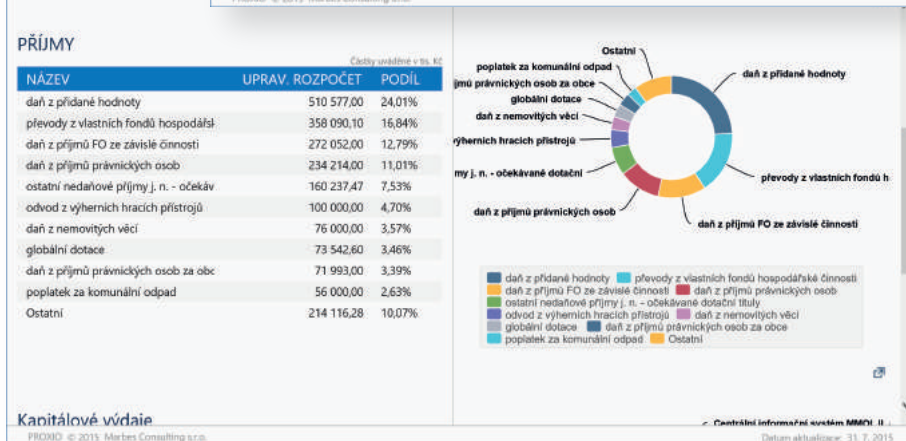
PŘÍJMY

Částky uváděné v tis. Kč

| NÁZEV | UPRAV. ROZPOČET | PODÍL |
|---|---|---|
| daň z přidané hodnoty | 510 577,00 | 24,01% |
| převody z vlastních fondů hospodářsk | 358 090,10 | 16,84% |
| daň z příjmů FO ze závislé činnosti | 272 052,00 | 12,79% |
| daň z příjmů právnických osob | 234 214,00 | 11,01% |
| ostatní nedaňové příjmy j.n. - očekáv | 160 237,47 | 7,53% |
| odvod z výherních hracích přístrojů | 100 000,00 | 4,70% |
| daň z nemovitých věcí | 76 000,00 | 3,57% |
| globální dotace | 73 542,60 | 3,46% |
| daň z příjmů právnických osob za obc | 71 993,00 | 3,39% |
| poplatek za komunální odpad | 56 000,00 | 2,63% |
| Ostatní | 214 116,28 | 10,07% |

Ostatní
poplatek za komunální odpad
jmů právnických osob za obce
globální dotace
daň z nemovitých věcí
ýherních hracích přístrojů
my j. n. - očekávané dotační
daň z příjmů právnických osob
daň z přidané hodnoty
převody z vlastních fondů h
daň z příjmů FO ze závislé činnosti

daň z přidané hodnoty
převody z vlastních fondů hospodářské činnosti
daň z příjmů FO ze závislé činnosti
daň z příjmů právnických osob
ostatní nedaňové příjmy j. n. - očekávané dotační tituly
odvod z výherních hracích přístrojů
daň z nemovitých věcí
globální dotace
daň z příjmů právnických osob za obce
poplatek za komunální odpad
Ostatní

Kapitálové výdaje

< Centrální informační systém MMOL II

PROXIO © 2015 Marbes Consulting s.r.o.

Datum aktualizace: 31. 7. 2015